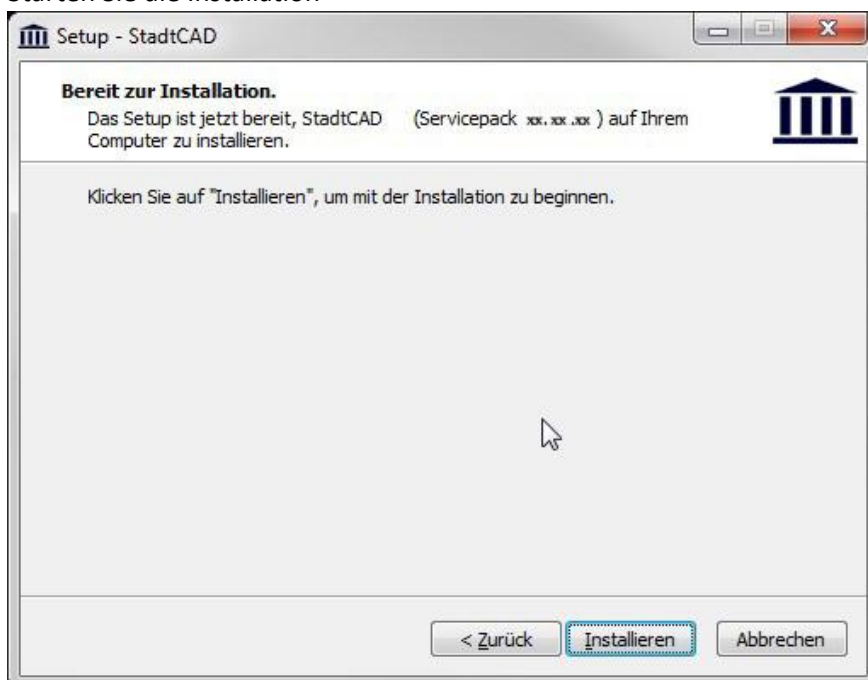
Starten Sie die Installation

Setup - StadtCAD

Bereit zur Installation.
Das Setup ist jetzt bereit, StadtCAD (Servicepack xx.xx.xx ) auf Ihrem Computer zu installieren.

Klicken Sie auf "Installieren", um mit der Installation zu beginnen.

< Zurück | Installieren | Abbrechen